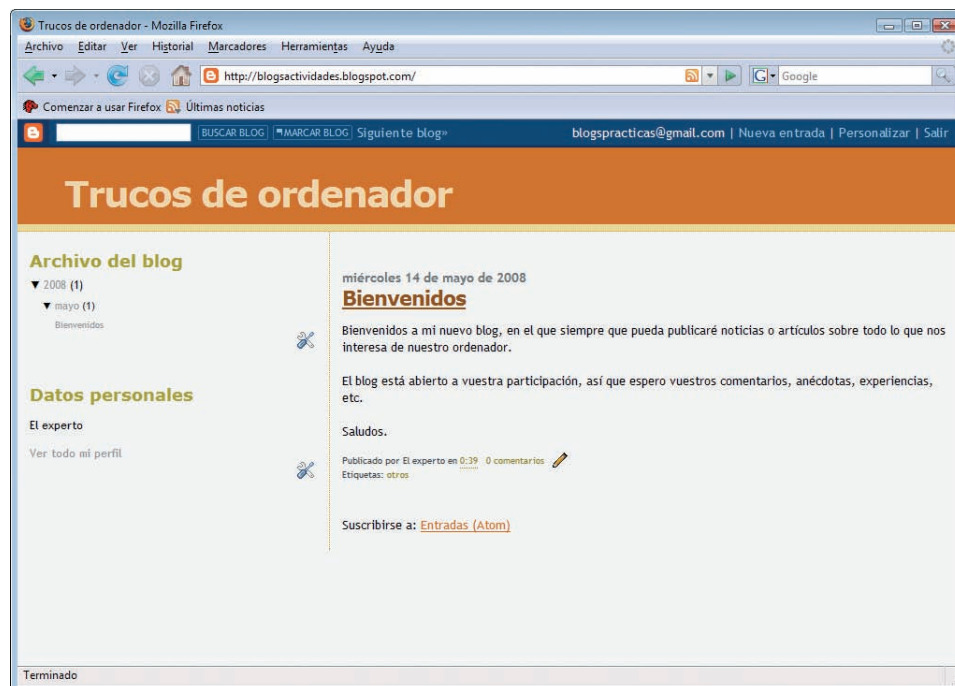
Trucos de ordenador - Mozilla Firefox

Archivo Editar Ver Historial Marcadores Herramientas Ayuda

http://blogsactividades.blogspot.com/

Google

Comenzar a usar Firefox Últimas noticias

BUSCAR BLOG MARCAR BLOG Siguiente blog»

blogspracticas@gmail.com | Nueva entrada | Personalizar | Salir

Trucos de ordenador

Archivo del blog

▼ 2008 (1)

▼ mayo (1)

Bienvenidos

Datos personales

El experto

Ver todo mi perfil

miércoles 14 de mayo de 2008

Bienvenidos

Bienvenidos a mi nuevo blog, en el que siempre que pueda publicaré noticias o artículos sobre todo lo que nos interesa de nuestro ordenador.

El blog está abierto a vuestra participación, así que espero vuestros comentarios, anécdotas, experiencias, etc.

Saludos.

Publicado por El experto en 0:39 0 comentarios

Etiquetas: otros

Suscribirse a: Entradas (Atom)

Terminado